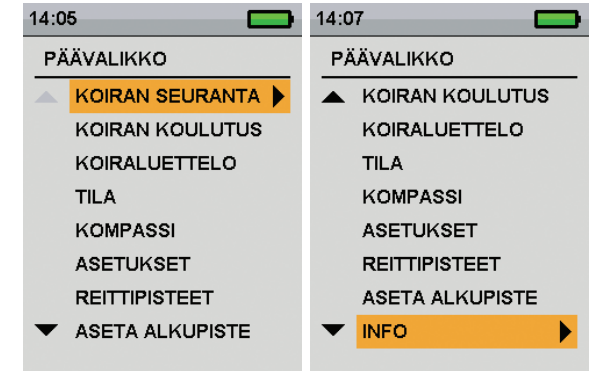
14:05

PÄÄVALIKKO

KOIRAN SEURANTA

KOIRAN KOULUTUS

KOIRALUETTELO

TILA

KOMPASSI

ASETUKSET

REITTIPISTEET

ASETA ALKUPISTE

14:07

PÄÄVALIKKO

KOIRAN KOULUTUS

KOIRALUETTELO

TILA

KOMPASSI

ASETUKSET

REITTIPISTEET

ASETA ALKUPISTE

INFO